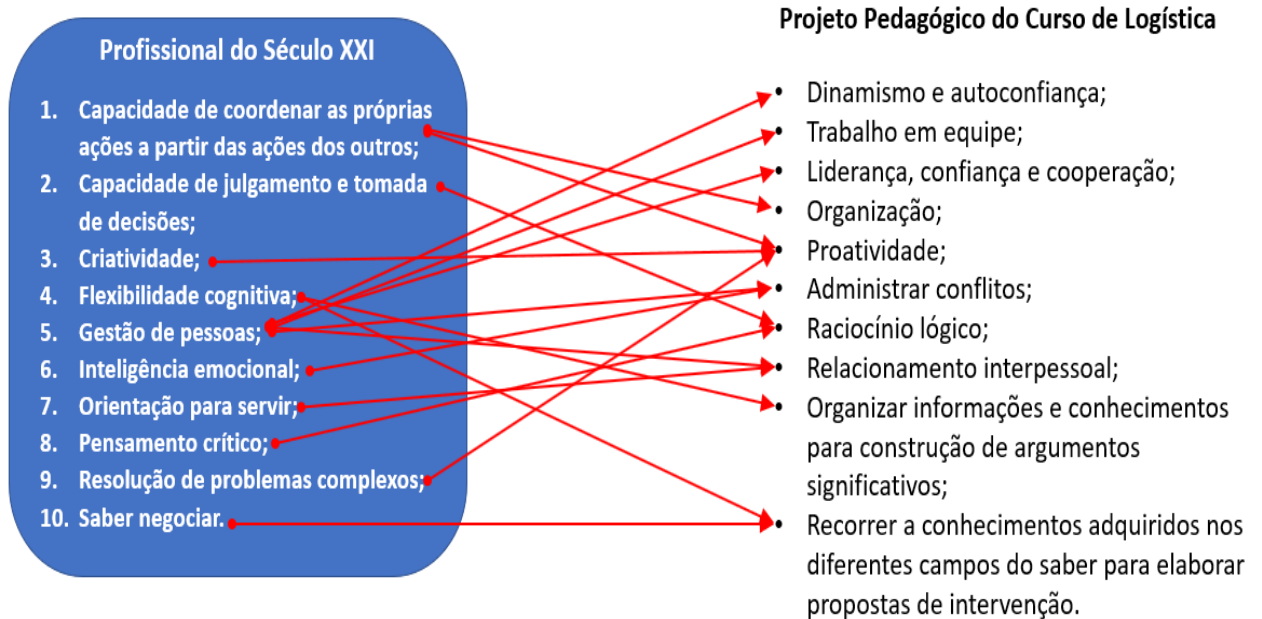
Profissional do Século XXI

1. Capacidade de coordenar as próprias ações a partir das ações dos outros;
2. Capacidade de julgamento e tomada de decisões;
3. Criatividade;
4. Flexibilidade cognitiva;
5. Gestão de pessoas;
6. Inteligência emocional;
7. Orientação para servir;
8. Pensamento crítico;
9. Resolução de problemas complexos;
10. Saber negociar.

Projeto Pedagógico do Curso de Logística

• Dinamismo e autoconfiança;
• Trabalho em equipe;
• Liderança, confiança e cooperação;
• Organização;
• Proatividade;
• Administrar conflitos;
• Raciocínio lógico;
• Relacionamento interpessoal;
• Organizar informações e conhecimentos para construção de argumentos significativos;
• Recorrer a conhecimentos adquiridos nos diferentes campos do saber para elaborar propostas de intervenção.